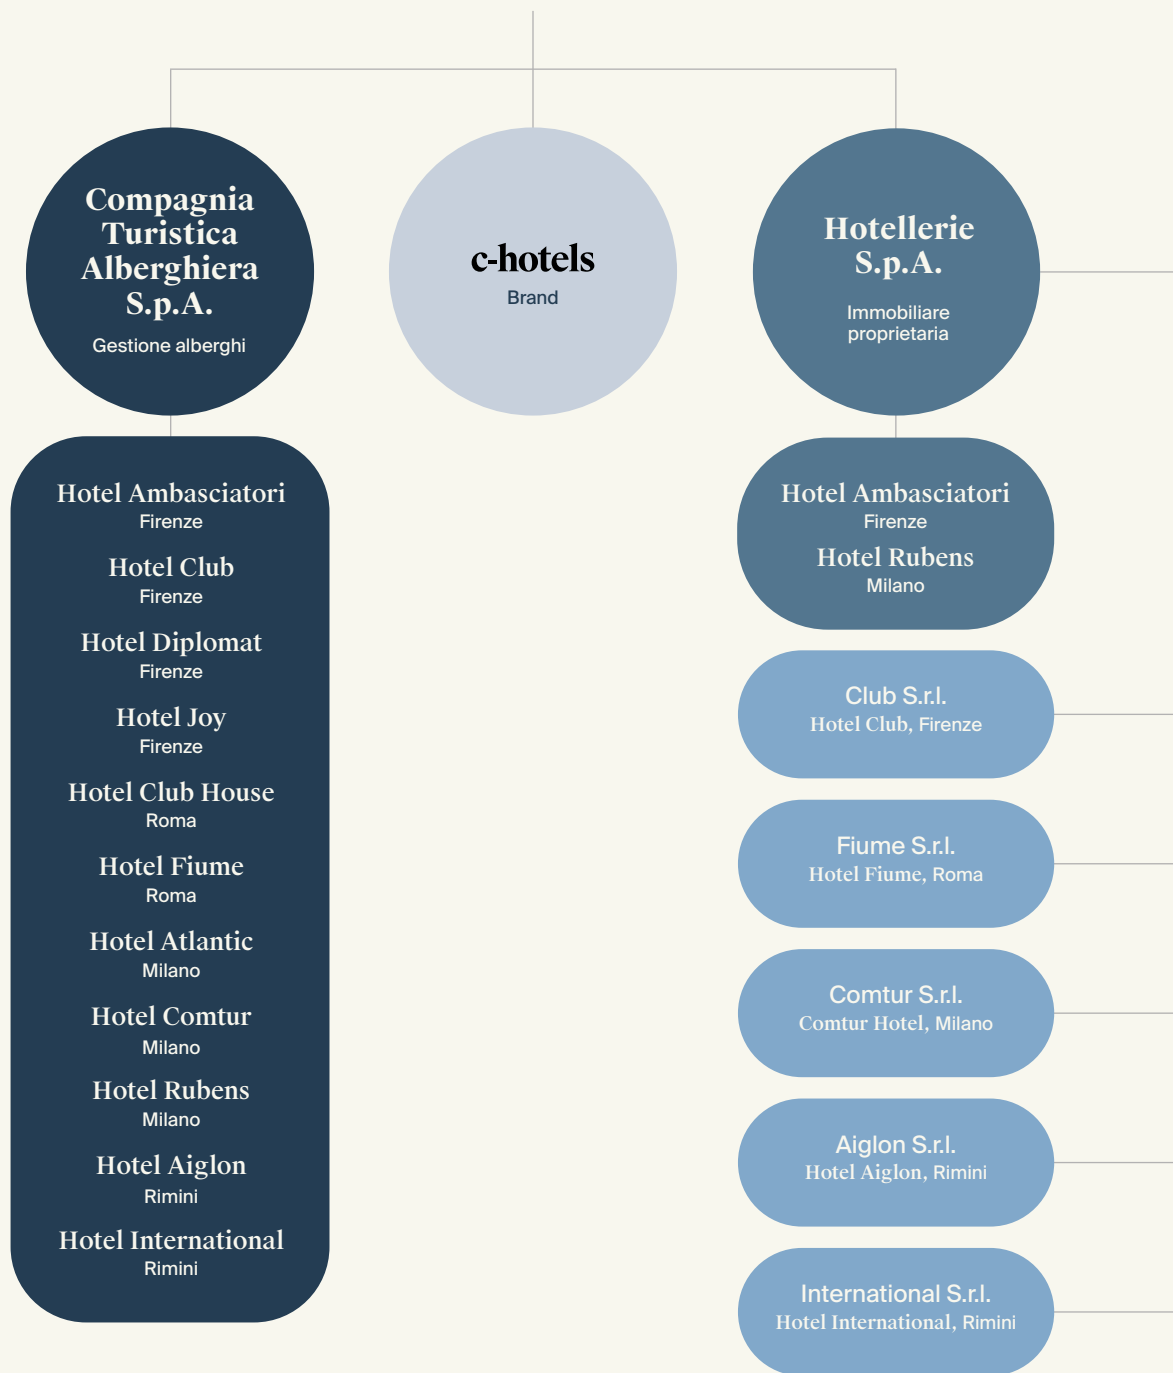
Compagnia Turistica Alberghiera S.p.A.
Gestione alberghi

c-hotels
Brand

Hotellerie S.p.A.
Immobiliare proprietaria

Hotel Ambasciatori
Firenze

Hotel Club
Firenze

Hotel Diplomat
Firenze

Hotel Joy
Firenze

Hotel Club House
Roma

Hotel Fiume
Roma

Hotel Atlantic
Milano

Hotel Comtur
Milano

Hotel Rubens
Milano

Hotel Aiglon
Rimini

Hotel International
Rimini

Hotel Ambasciatori
Firenze

Hotel Rubens
Milano

Club S.r.l.
Hotel Club, Firenze

Fiume S.r.l.
Hotel Fiume, Roma

Comtur S.r.l.
Comtur Hotel, Milano

Aiglon S.r.l.
Hotel Aiglon, Rimini

International S.r.l.
Hotel International, Rimini